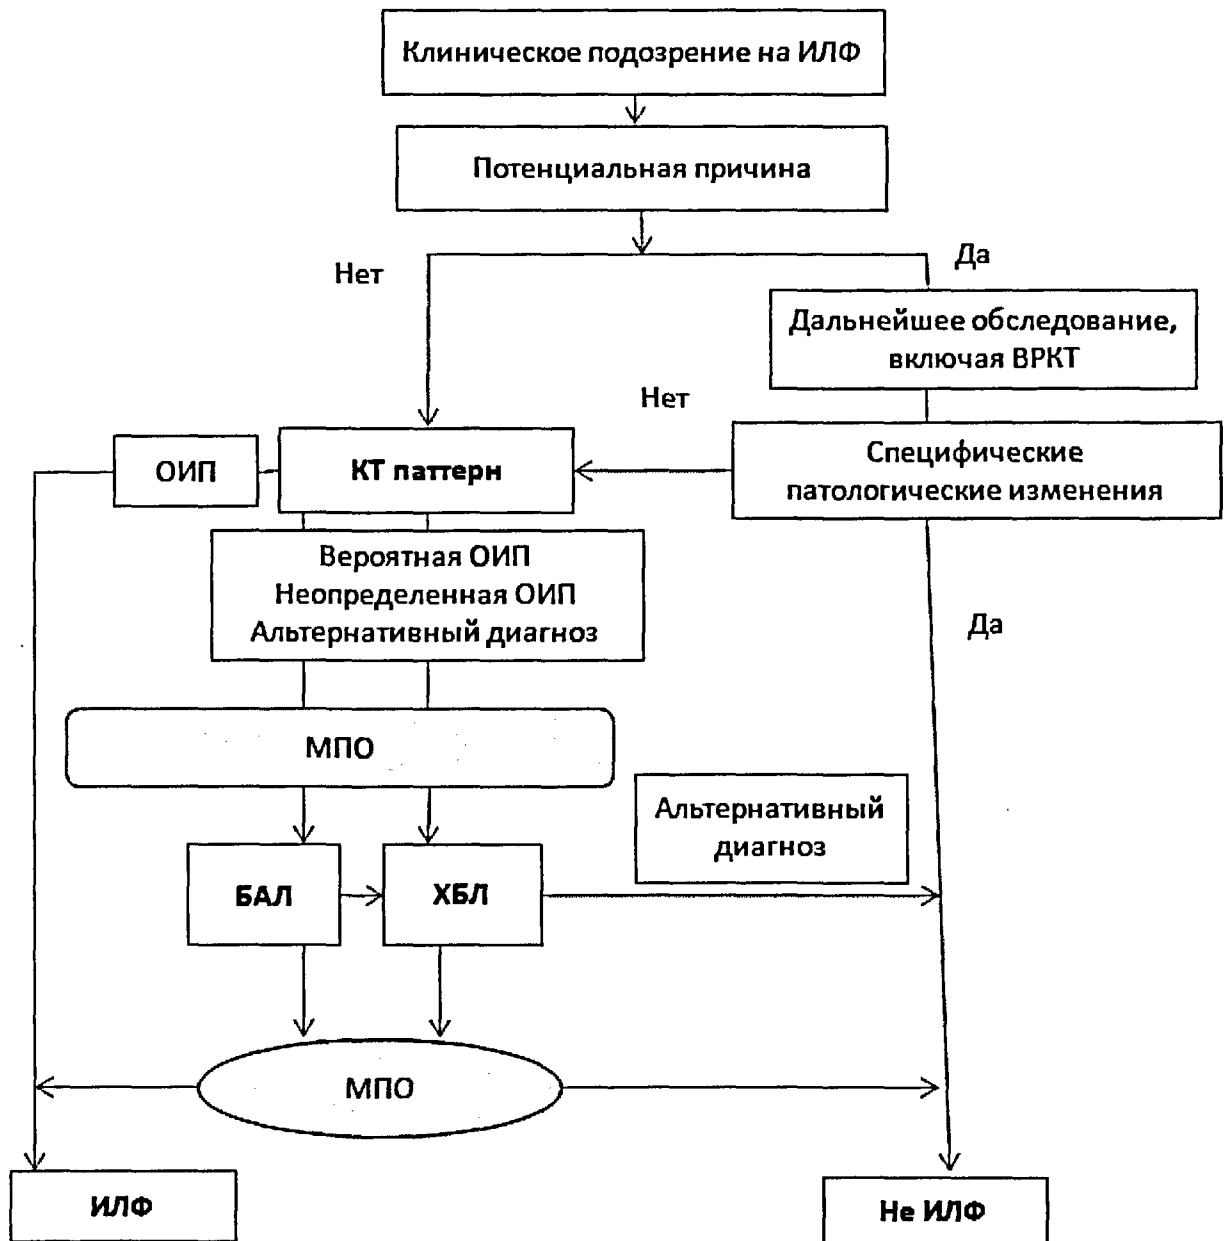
Клиническое подозрение на ИЛФ

Потенциальная причина

Нет

Да

Дальнейшее обследование, включая ВРКТ

Нет

ОИП

КТ паттерн

Специфические патологические изменения

Вероятная ОИП
Неопределенная ОИП
Альтернативный диагноз

Да

МПО

Альтернативный диагноз

БАЛ

ХБЛ

МПО

ИЛФ

Не ИЛФ